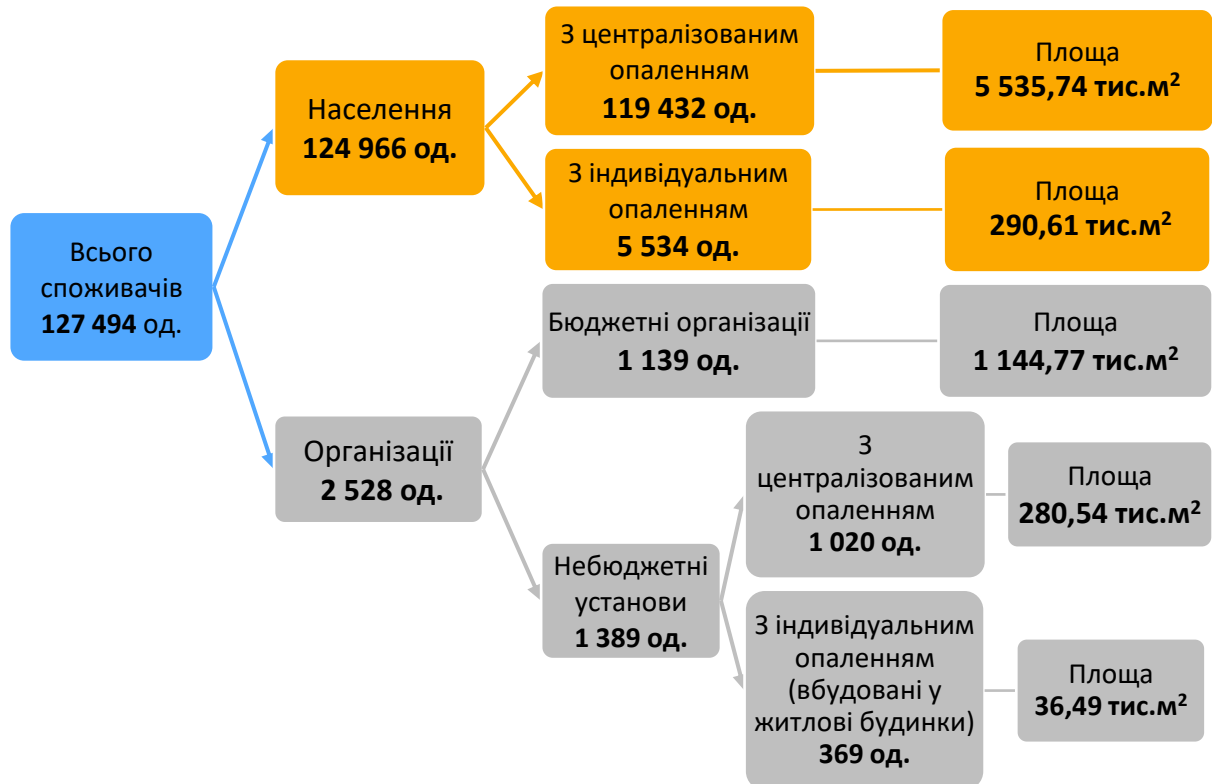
Всього споживачів
127 494 од.

Населення
124 966 од.

З централізованим опаленням
119 432 од.

Площа
5 535,74 тис.м$^2$

З індивідуальним опаленням
5 534 од.

Площа
290,61 тис.м$^2$

Організації
2 528 од.

Бюджетні організації
1 139 од.

Площа
1 144,77 тис.м$^2$

Небюджетні установи
1 389 од.

З централізованим опаленням
1 020 од.

Площа
280,54 тис.м$^2$

З індивідуальним опаленням (вбудовані у житлові будинки)
369 од.

Площа
36,49 тис.м$^2$